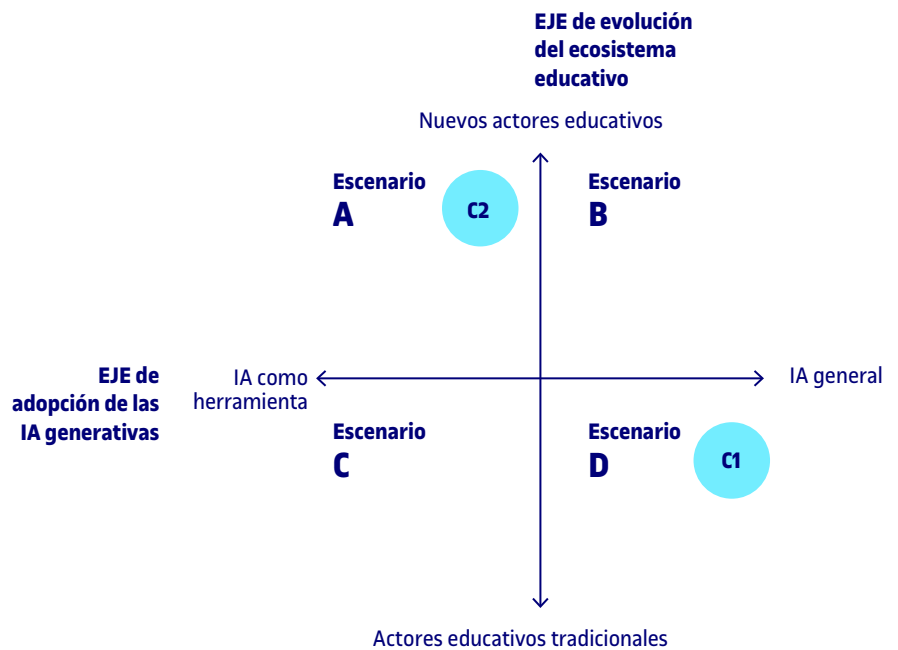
EJE de evolución del ecosistema educativo

Nuevos actores educativos

Escenario
A

C2

Escenario
B

EJE de adopción de las IA generativas

IA como herramienta

IA general

Escenario
C

Escenario
D

C1

Actores educativos tradicionales